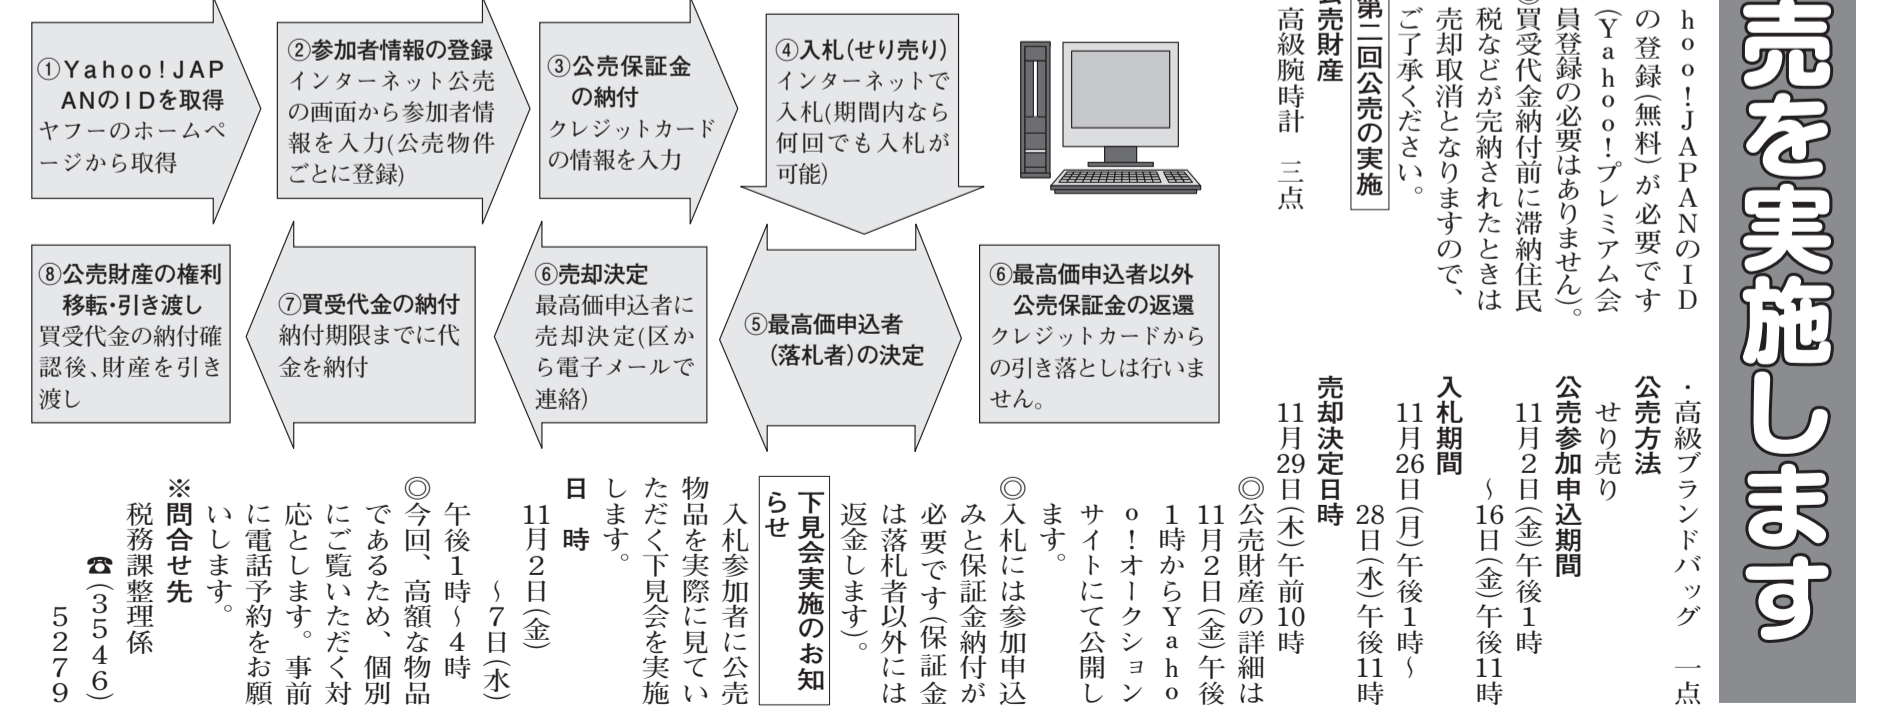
①Yahoo!JAPANのIDを取得
ヤフーのホームページから取得

②参加者情報の登録
インターネット公売の画面から参加者情報を入力(公売物件ごとに登録)

③公売保証金の納付
クレジットカードの情報を入力

④入札(せり売り)
インターネットで入札(期間内なら何回でも入札が可能)

⑧公売財産の権利移転・引き渡し
買受代金の納付確認後、財産を引き渡し

⑦買受代金の納付
納付期限までに代金を納付

⑥売却決定
最高価申込者に売却決定(区から電子メールで連絡)

⑤最高価申込者(落札者)の決定

⑥最高価申込者以外公売保証金の返還
クレジットカードからの引き落としは行いません。

売を実施します

hoo!JAPANのIDの登録(無料)が必要です(Yahoo!プレミアム会員登録の必要はありません)。
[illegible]買受代金納付前に滞納住民税などが完納されたときは売却取消となりますので、ご了承ください。

第二回公売の実施

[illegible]公売財産
高級腕時計　三点
・高級ブランドバッグ　一点

公売方法
せり売り

公売参加申込期間
11月2日(金)午後1時~16日(金)午後11時

入札期間
11月26日(月)午後1時~28日(水)午後11時

売却決定日時
11月29日(木)午前10時

◎公売財産の詳細は11月2日(金)午後1時からYahoo!オークションサイトにて公開します。

◎入札には参加申込みと保証金納付が必要です(保証金は落札者以外には返金します)。

下見会実施のお知らせ

入札参加者に公売物品を実際に見ていただく下見会を実施します。

日時
11月2日(金)~7日(水)
午後1時~4時

◎今回、高額な物品であるため、個別にご覧いただく対応とします。事前に電話予約をお願いします。

※問合せ先
税務課整理係
☎(3546)5279